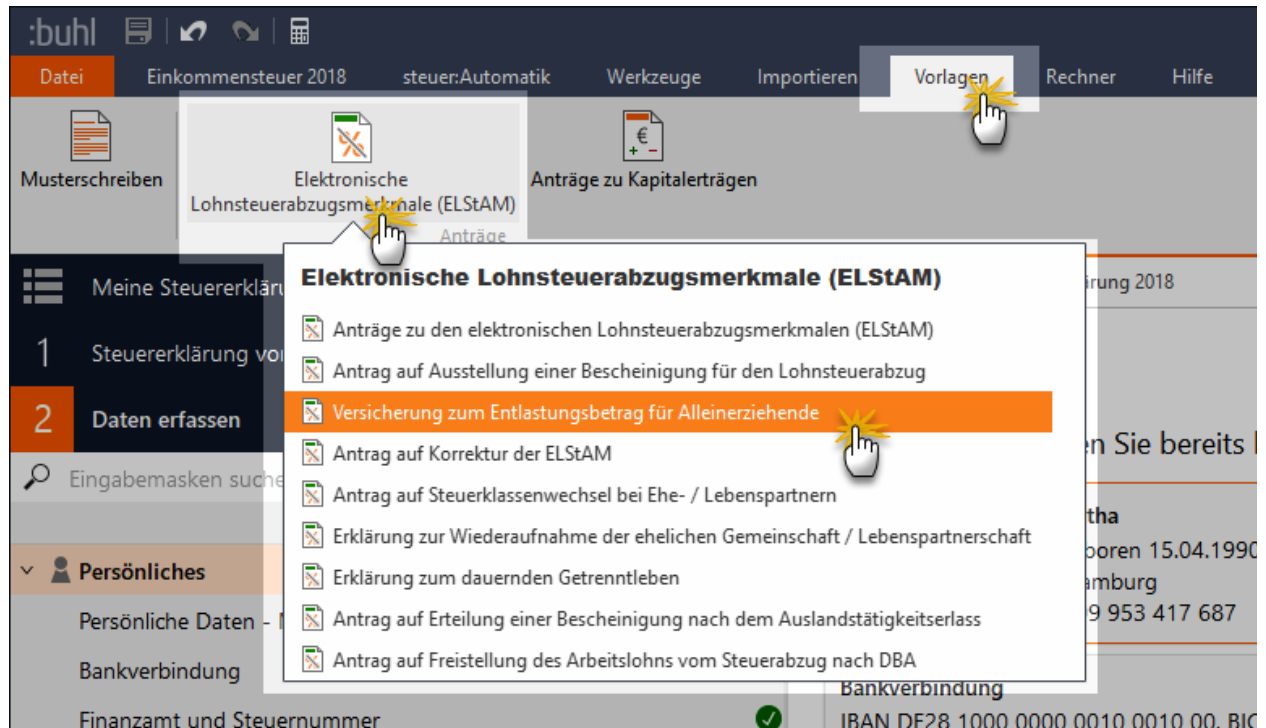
:buhl

Datei Einkommensteuer 2018 steuer:Automatik Werkzeuge Importieren Vorlagen Rechner Hilfe

Musterschreiben

Elektronische Lohnsteuerabzugsmerkmale (ELStAM)

Anträge zu Kapitalerträgen

Anträge

Meine Steuererklä

1 Steuererklärung vo

2 Daten erfassen

Eingabemasken such

Persönliches

Persönliche Daten -

Bankverbindung

Finanzamt und Steuernummer

Elektronische Lohnsteuerabzugsmerkmale (ELStAM)

Anträge zu den elektronischen Lohnsteuerabzugsmerkmalen (ELStAM)

Antrag auf Ausstellung einer Bescheinigung für den Lohnsteuerabzug

Versicherung zum Entlastungsbetrag für Alleinerziehende

Antrag auf Korrektur der ELStAM

Antrag auf Steuerklassenwechsel bei Ehe- / Lebenspartnern

Erklärung zur Wiederaufnahme der ehelichen Gemeinschaft / Lebenspartnerschaft

Erklärung zum dauernden Getrenntleben

Antrag auf Erteilung einer Bescheinigung nach dem Auslandstätigkeitserlass

Antrag auf Freistellung des Arbeitslohns vom Steuerabzug nach DBA

irung 2018

n Sie bereits

tha

boren 15.04.1990

amburg

9 953 417 687

Bankverbindung

IBAN DE28 1000 0000 0010 0010 00, BIC